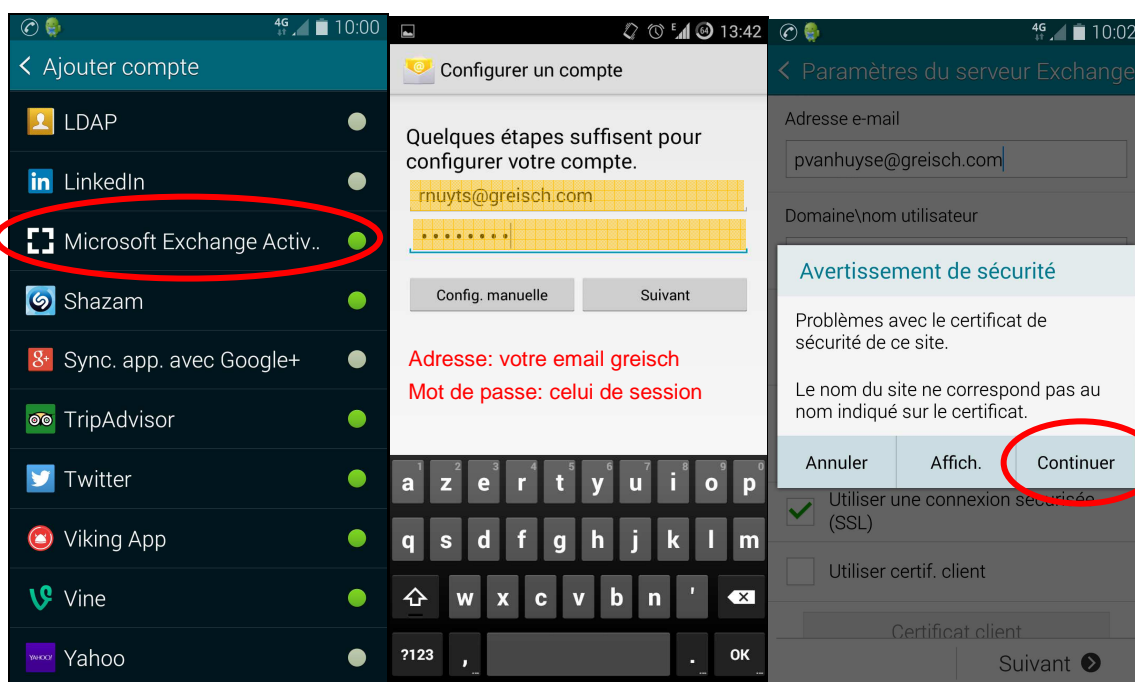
4G 10:00
Ajouter compte
LDAP
LinkedIn
Microsoft Exchange Activ..
Shazam
Sync. app. avec Google+
TripAdvisor
Twitter
Viking App
Vine
Yahoo

13:42
Configurer un compte
Quelques étapes suffisent pour configurer votre compte.
rnuyts@greisch.com
••••••••
Config. manuelle
Suivant
Adresse: votre email greisch
Mot de passe: celui de session
1 a 2 z 3 e 4 r 5 t 6 y 7 u 8 i 9 o 0 p
q s d f g h j k l m
w x c v b n '
?123 , . OK

4G 10:02
Paramètres du serveur Exchange
Adresse e-mail
pvanhuyse@greisch.com
Domaine\nom utilisateur
Avertissement de sécurité
Problèmes avec le certificat de sécurité de ce site.
Le nom du site ne correspond pas au nom indiqué sur le certificat.
Annuler
Affich.
Continuer
Utiliser une connexion sécurisée (SSL)
Utiliser certif. client
Certificat client
Suivant